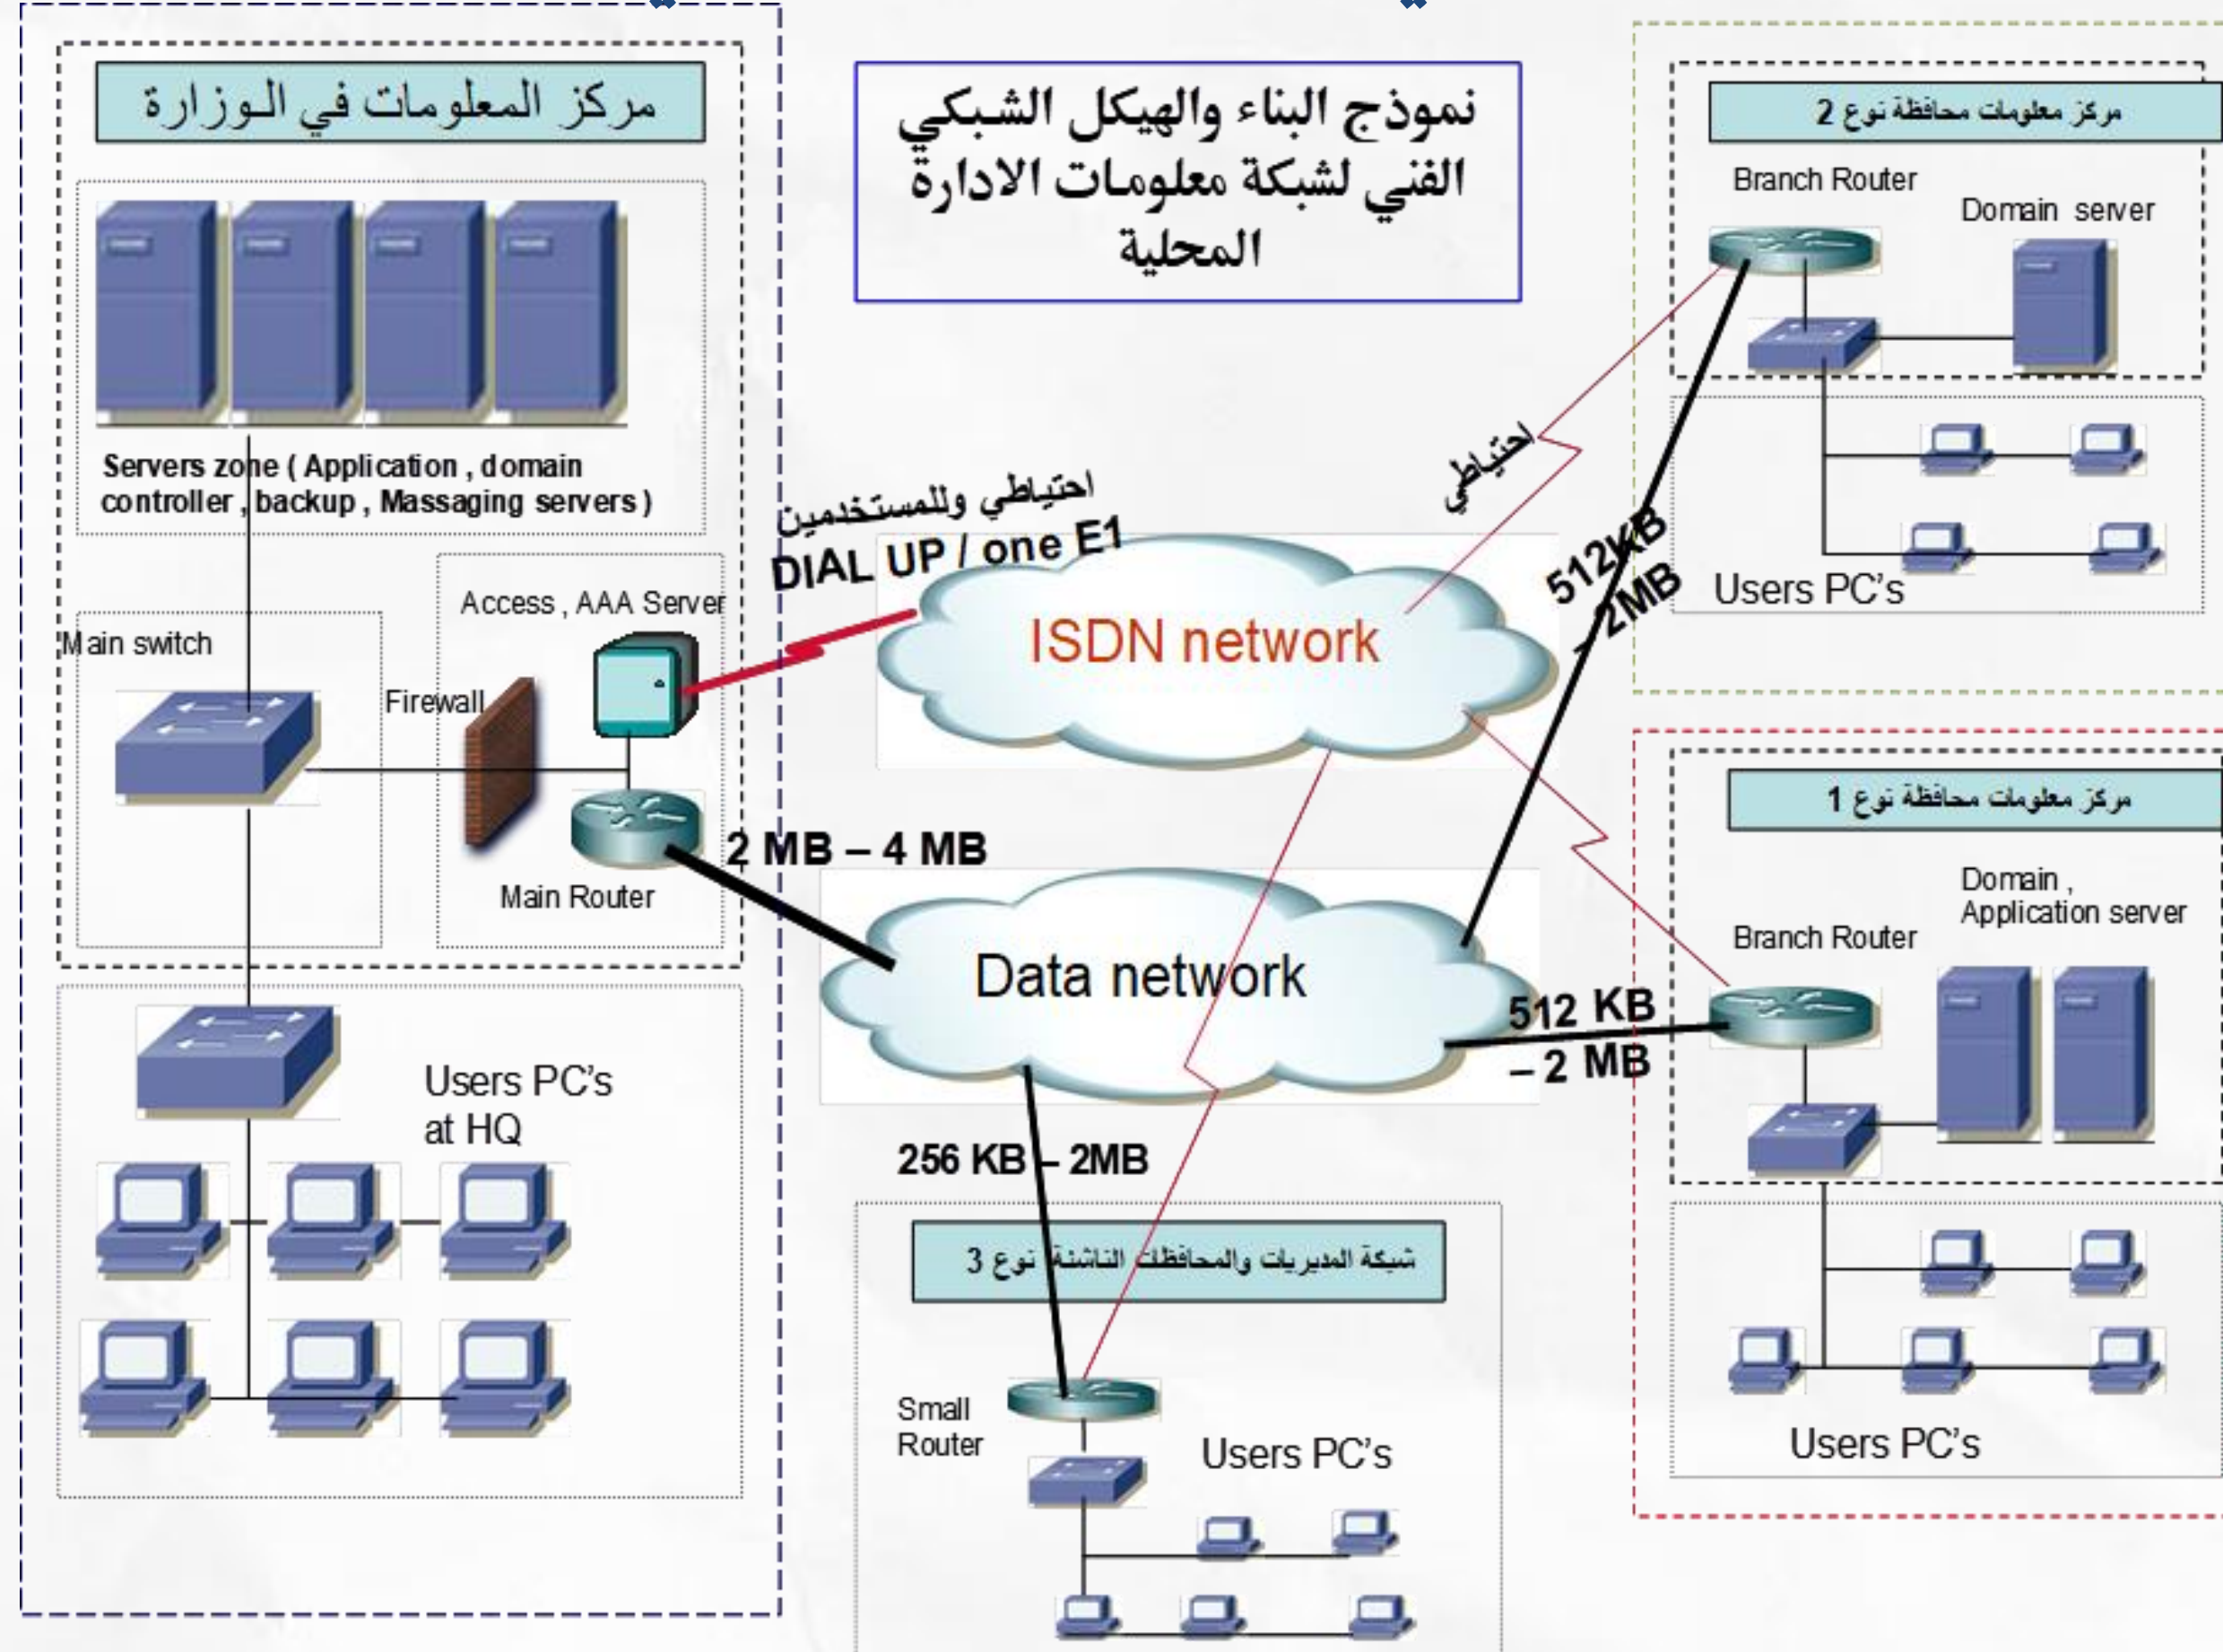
مركز المعلومات في الوزارة

نموذج البناء والهيكل الشبكي الفني لشبكة معلومات الادارة المحلية

مركز معلومات محافظة نوع 2

Branch Router

Domain server

Servers zone ( Application , domain controller , backup , Massaging servers )

احتياطي وللمستخدمين

DIAL UP / one E1

احتياطي

512KB – 2MB

Users PC's

Access , AAA Server

Main switch

Firewall

ISDN network

Main Router

2 MB – 4 MB

مركز معلومات محافظة نوع 1

Domain , Application server

Branch Router

Data network

512 KB – 2 MB

Users PC's at HQ

256 KB – 2MB

شبكة المديريات والمحافظات الناشئة نوع 3

Small Router

Users PC's

Users PC's